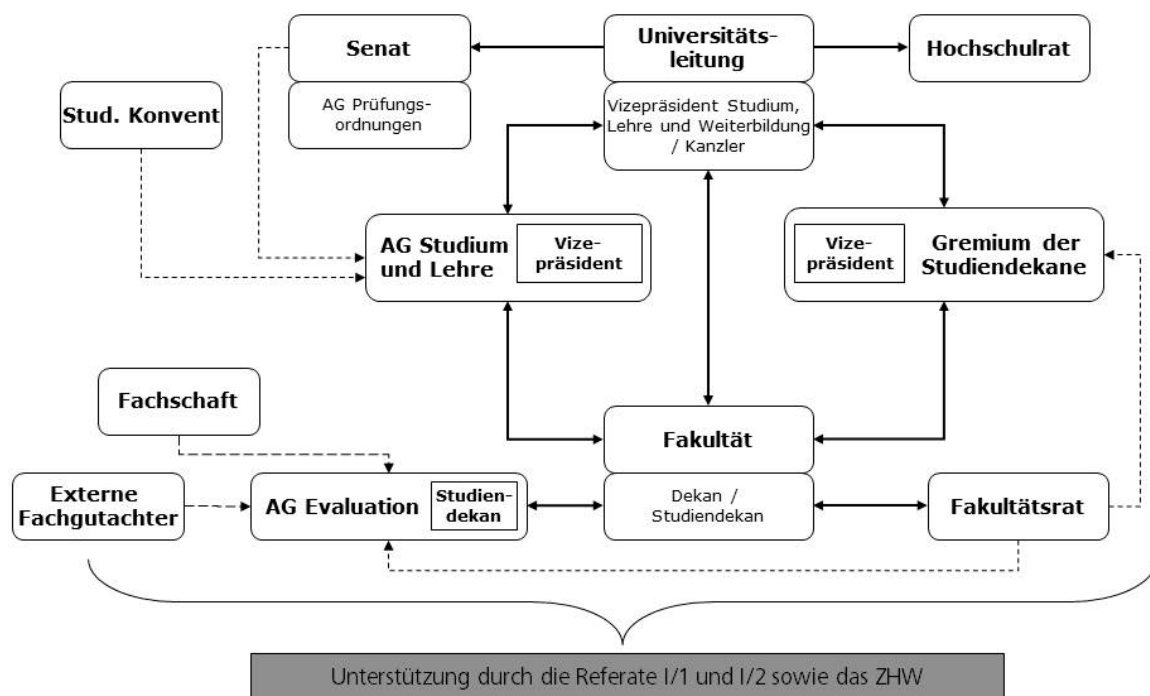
Senat

AG Prüfungsordnungen

Universitätsleitung

Vizepräsident Studium, Lehre und Weiterbildung / Kanzler

Hochschulrat

Stud. Konvent

AG Studium und Lehre

Vizepräsident

Vizepräsident

Gremium der Studiendekane

Fachschaft

Fakultät

Externe Fachgutachter

AG Evaluation

Studiendekan

Dekan / Studiendekan

Fakultätsrat

Unterstützung durch die Referate I/1 und I/2 sowie das ZHW